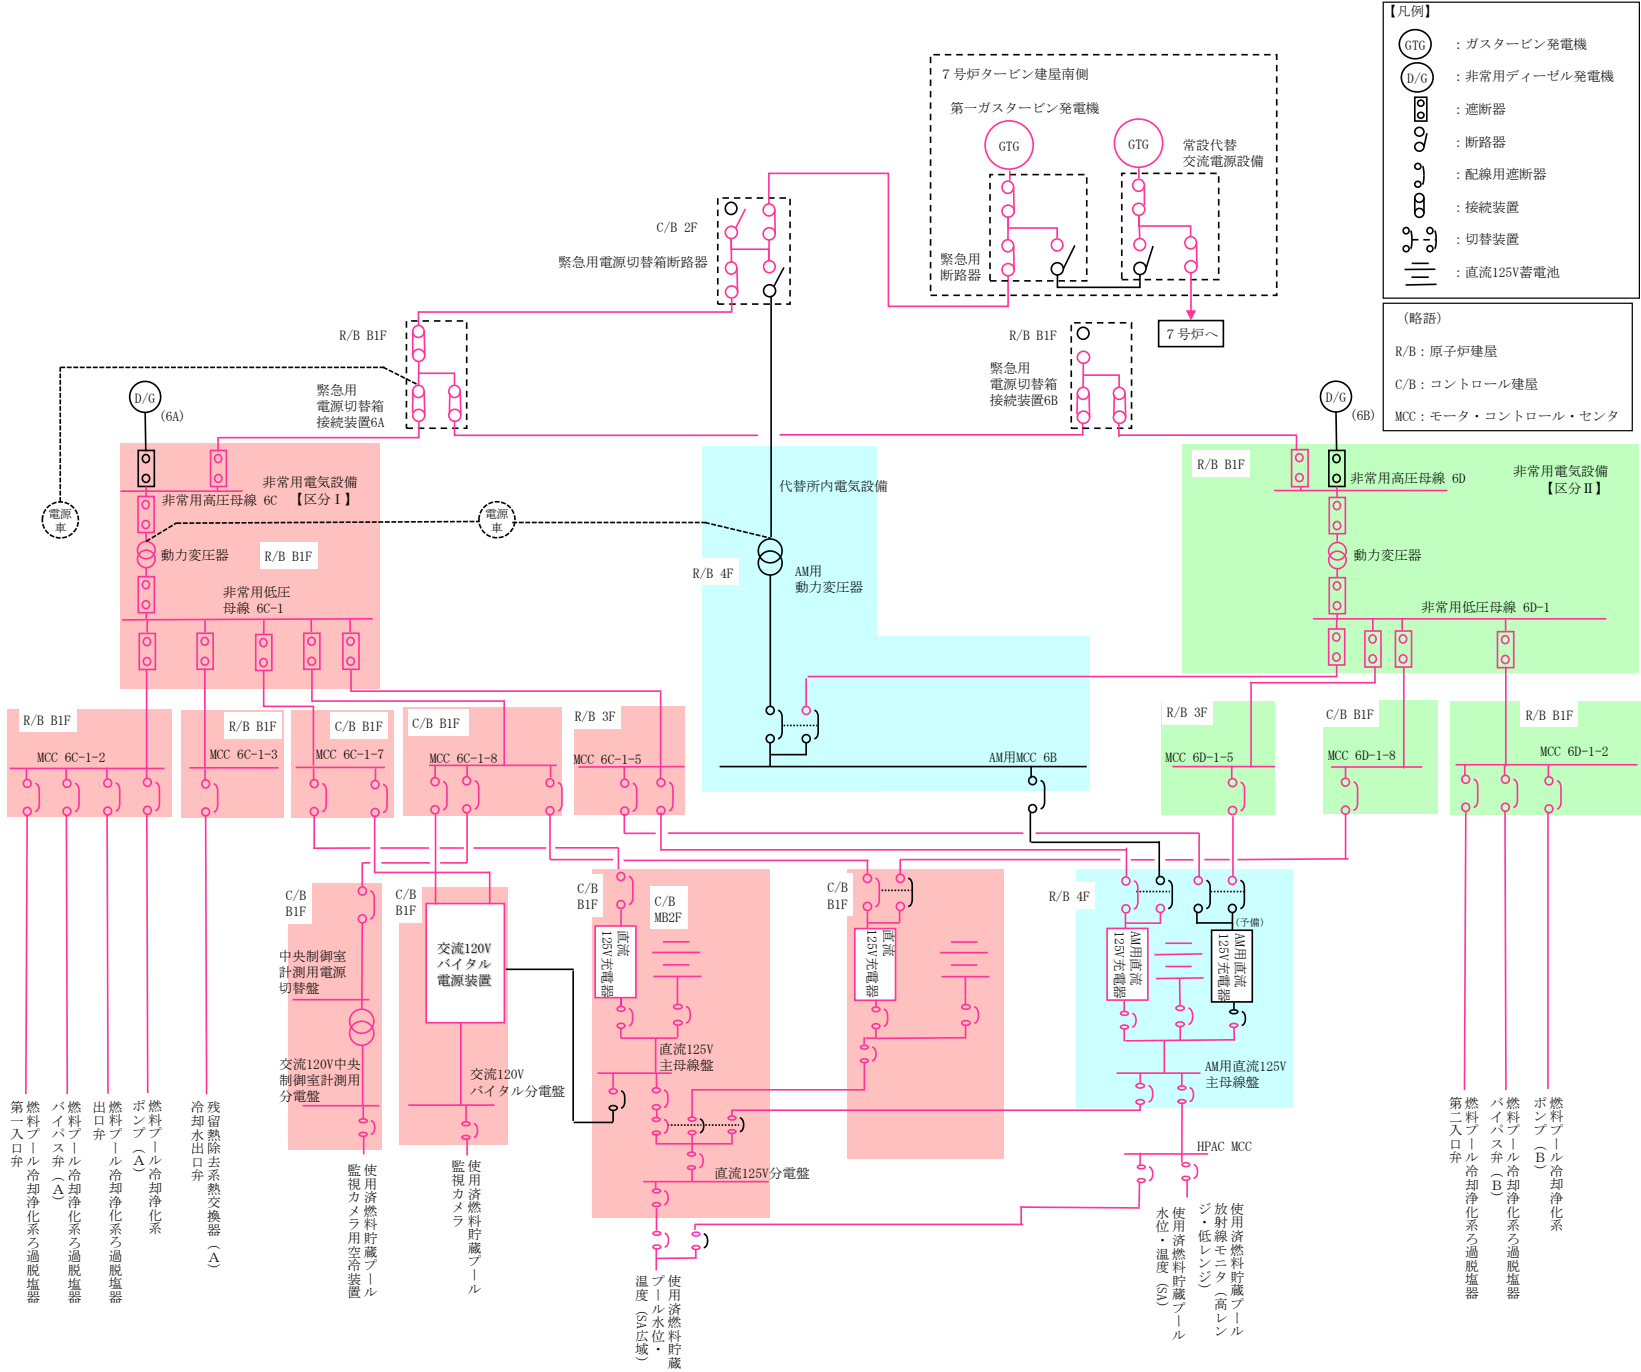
【凡例】
GTG ：ガスタービン発電機
D/G ：非常用ディーゼル発電機
：遮断器
：断路器
：配線用遮断器
：接続装置
：切替装置
：直流125V蓄電池

（略語）
R/B：原子炉建屋
C/B：コントロール建屋
MCC：モータ・コントロール・センタ

7号炉タービン建屋南側
第一ガスタービン発電機
GTG
GTG
常設代替交流電源設備
緊急用断路器
7号炉へ

C/B 2F
緊急用電源切替箱断路器

R/B B1F
緊急用電源切替箱接続装置6A

R/B B1F
緊急用電源切替箱接続装置6B

D/G (6A)
D/G (6B)

電源車
電源車

非常用電気設備【区分Ⅰ】
非常用高圧母線 6C
動力変圧器
R/B B1F
非常用低圧母線 6C-1

代替所内電気設備
R/B 4F
AM用動力変圧器

R/B B1F
非常用高圧母線 6D
非常用電気設備【区分Ⅱ】
動力変圧器
非常用低圧母線 6D-1

R/B B1F
MCC 6C-1-2
R/B B1F
MCC 6C-1-3
C/B B1F
MCC 6C-1-7
C/B B1F
MCC 6C-1-8
R/B 3F
MCC 6C-1-5
AM用MCC 6B
R/B 3F
MCC 6D-1-5
C/B B1F
MCC 6D-1-8
R/B B1F
MCC 6D-1-2

C/B B1F
中央制御室計測用電源切替盤
交流120V中央制御室計測用分電盤
C/B B1F
交流120Vバイタル電源装置
交流120Vバイタル分電盤
C/B B1F
C/B MB2F
直流125V充電器
直流125V主母線盤
直流125V分電盤
C/B B1F
直流125V充電器
R/B 4F
AM用直流125V充電器
(予備)
AM用直流125V充電器
AM用直流125V主母線盤
HPAC MCC

燃料プール冷却浄化系ろ過脱塩器第一入口弁
燃料プール冷却浄化系ろ過脱塩器バイパス弁(A)
燃料プール冷却浄化系ろ過脱塩器出口弁
燃料プール冷却浄化系ポンプ(A)
残留熱除去系熱交換器(A)冷却水出口弁
使用済燃料貯蔵プール監視カメラ用空冷装置
使用済燃料貯蔵プール監視カメラ
使用済燃料貯蔵プール水位・温度(SA広域)
使用済燃料貯蔵プール水位・温度(SA)
使用済燃料貯蔵プール放射線モニタ(高レンジ・低レンジ)
燃料プール冷却浄化系ろ過脱塩器第二入口弁
燃料プール冷却浄化系ろ過脱塩器バイパス弁(B)
燃料プール冷却浄化系ポンプ(B)